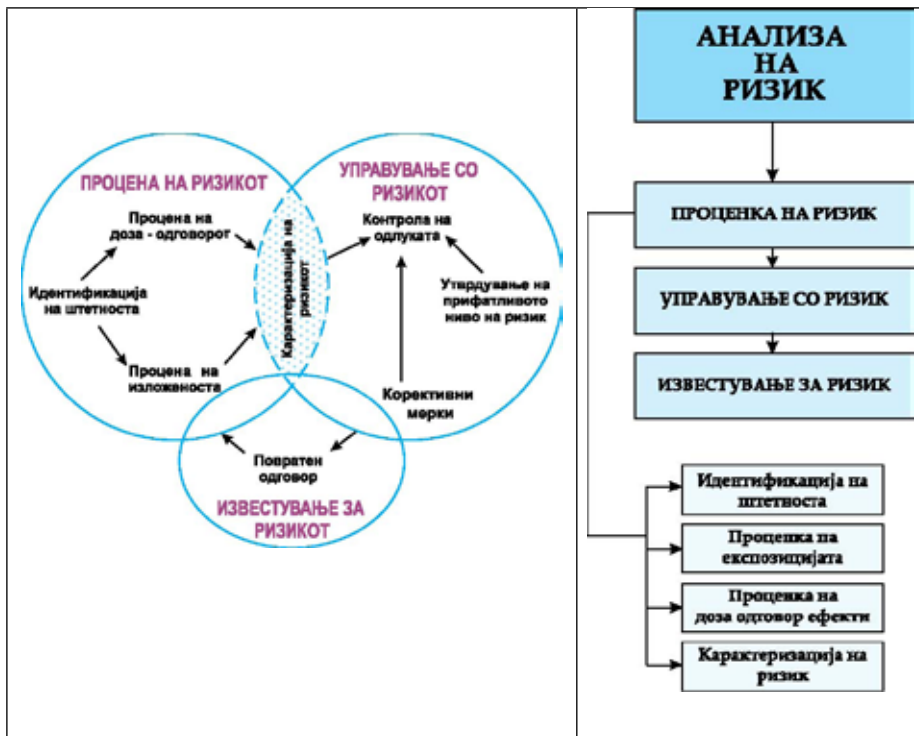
ПРОЦЕНА НА РИЗИКОТ

Процена на доза - одговорот

Идентификација на штетноста

Процена на изложеноста

Карактеризација на ризикот

УПРАВУВАЊЕ СО РИЗИКОТ

Контрола на одлуката

Утврдување на прифатливото ниво на ризик

Корективни мерки

Повратен одговор

ИЗВЕСТУВАЊЕ ЗА РИЗИКОТ

АНАЛИЗА НА РИЗИК

ПРОЦЕНКА НА РИЗИК

УПРАВУВАЊЕ СО РИЗИК

ИЗВЕСТУВАЊЕ ЗА РИЗИК

Идентификација на штетноста

Проценка на експозицијата

Проценка на доза одговор ефекти

Карактеризација на ризик